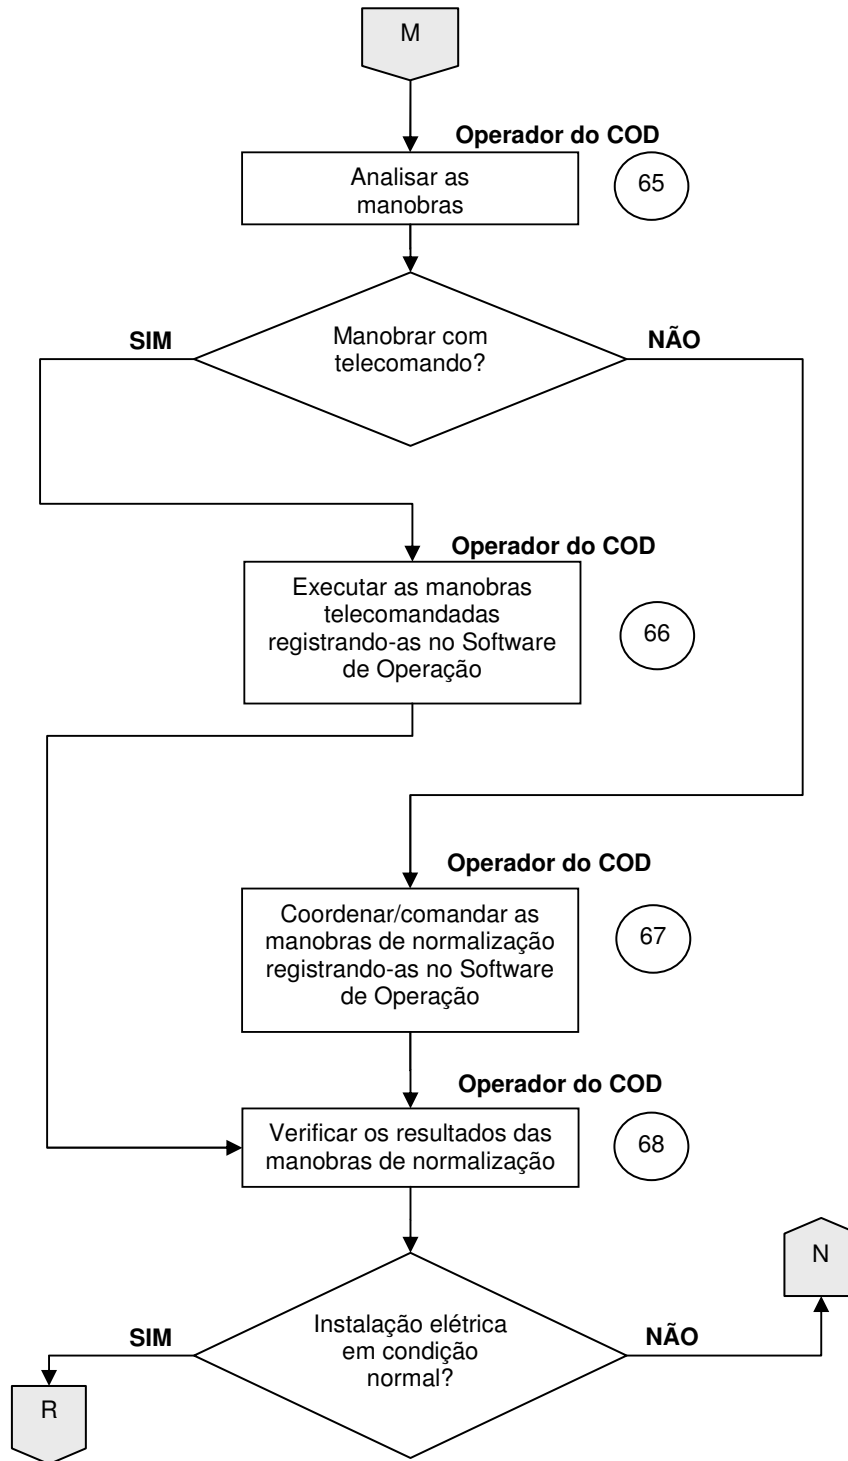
M

Operador do COD

Analisar as manobras

65

SIM

Manobrar com telecomando?

NÃO

Operador do COD

Executar as manobras telecomandadas registrando-as no Software de Operação

66

Operador do COD

Coordenar/comandar as manobras de normalização registrando-as no Software de Operação

67

Operador do COD

Verificar os resultados das manobras de normalização

68

N

SIM

Instalação elétrica em condição normal?

NÃO

R